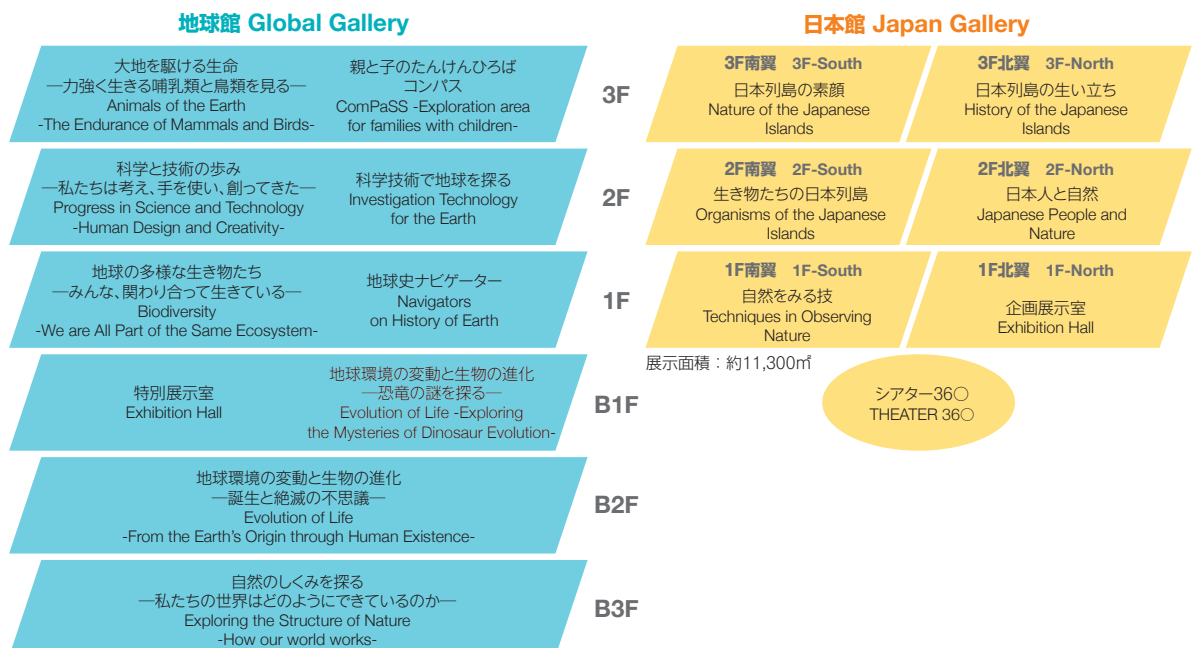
地球館 Global Gallery

日本館 Japan Gallery

大地を駆ける生命
—力強く生きる哺乳類と鳥類を見る—
Animals of the Earth
-The Endurance of Mammals and Birds-

親と子のたんけんひろば
コンパス
ComPaSS -Exploration area for families with children-

3F

3F南翼 3F-South
日本列島の素顔
Nature of the Japanese Islands

3F北翼 3F-North
日本列島の生い立ち
History of the Japanese Islands

科学と技術の歩み
—私たちは考え、手を使い、創ってきた—
Progress in Science and Technology
-Human Design and Creativity-

科学技術で地球を探る
Investigation Technology for the Earth

2F

2F南翼 2F-South
生き物たちの日本列島
Organisms of the Japanese Islands

2F北翼 2F-North
日本人と自然
Japanese People and Nature

地球の多様な生き物たち
—みんな、関わり合って生きている—
Biodiversity
-We are All Part of the Same Ecosystem-

地球史ナビゲーター
Navigators on History of Earth

1F

1F南翼 1F-South
自然をみる技
Techniques in Observing Nature

1F北翼 1F-North
企画展示室
Exhibition Hall

展示面積：約11,300㎡

特別展示室
Exhibition Hall

地球環境の変動と生物の進化
—恐竜の謎を探る—
Evolution of Life -Exploring the Mysteries of Dinosaur Evolution-

B1F

シアター36○
THEATER 36○

地球環境の変動と生物の進化
—誕生と絶滅の不思議—
Evolution of Life
-From the Earth's Origin through Human Existence-

B2F

自然のしくみを探る
—私たちの世界はどのようにできているのか—
Exploring the Structure of Nature
-How our world works-

B3F